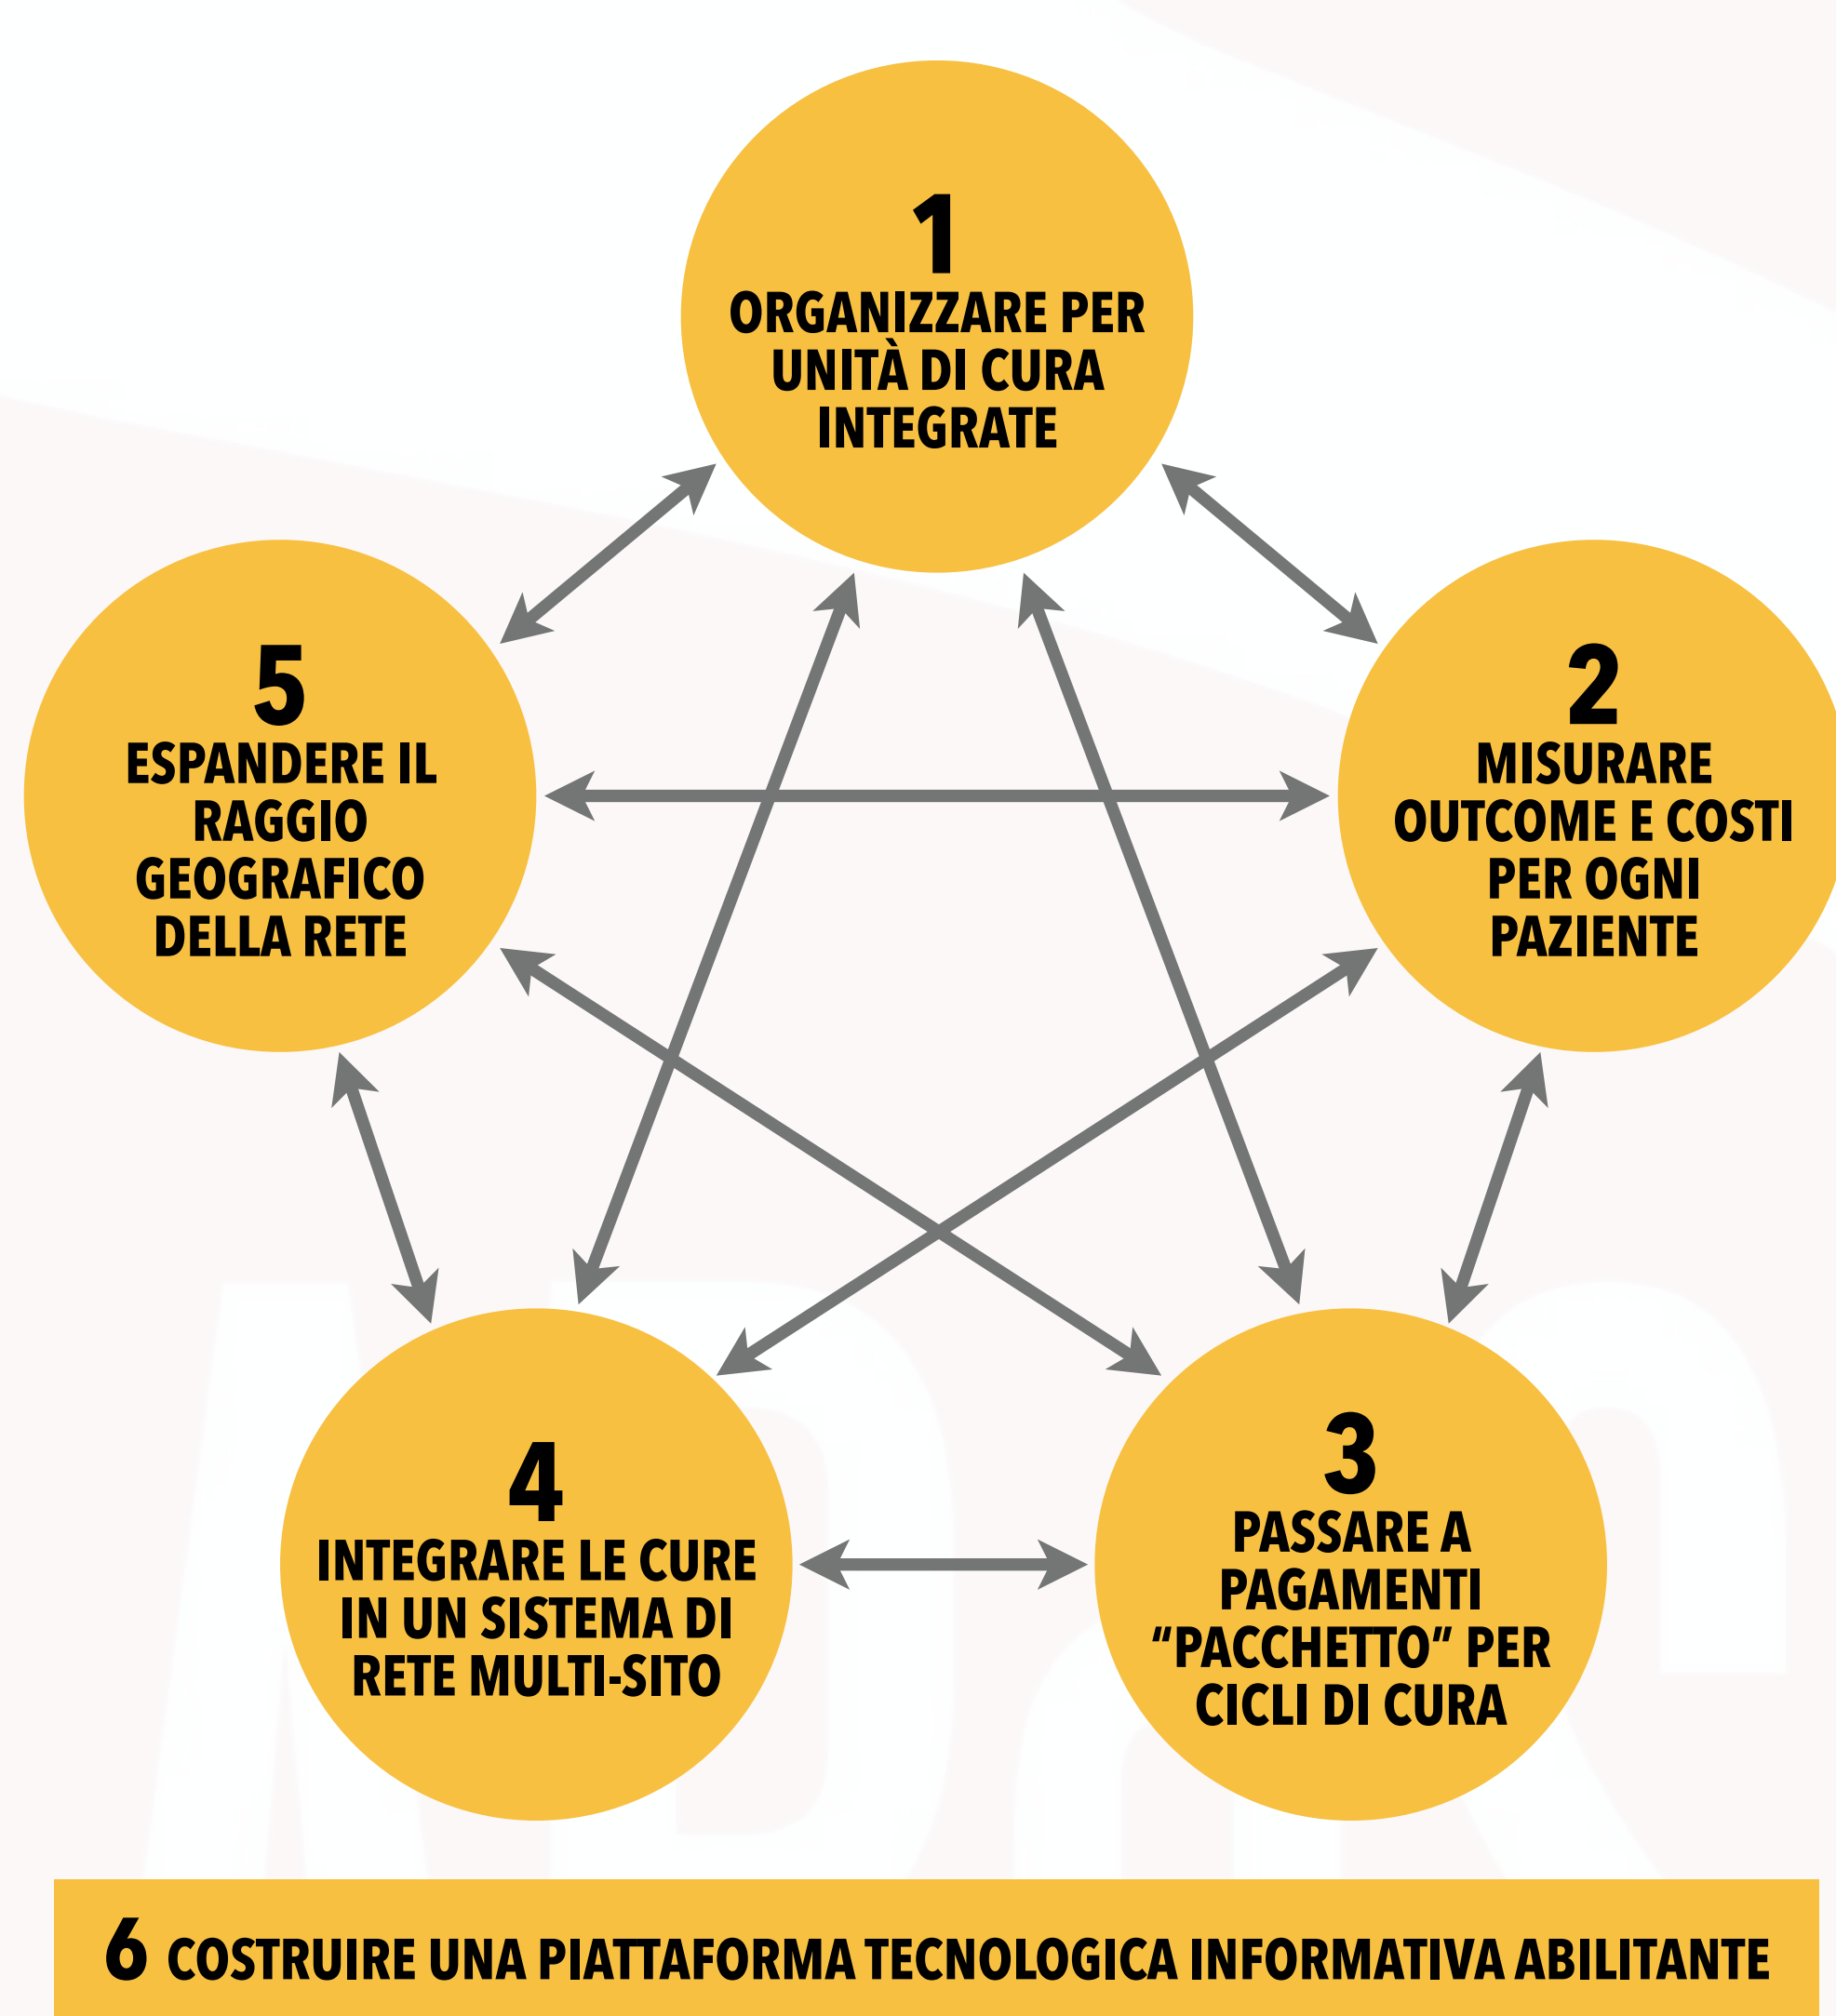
1
ORGANIZZARE PER UNITÀ DI CURA INTEGRATE

2
MISURARE OUTCOME E COSTI PER OGNI PAZIENTE

3
PASSARE A PAGAMENTI “PACCHETTO” PER CICLI DI CURA

4
INTEGRARE LE CURE IN UN SISTEMA DI RETE MULTI-SITO

5
ESPANDERE IL RAGGIO GEOGRAFICO DELLA RETE

6 COSTRUIRE UNA PIATTAFORMA TECNOLOGICA INFORMATIVA ABILITANTE